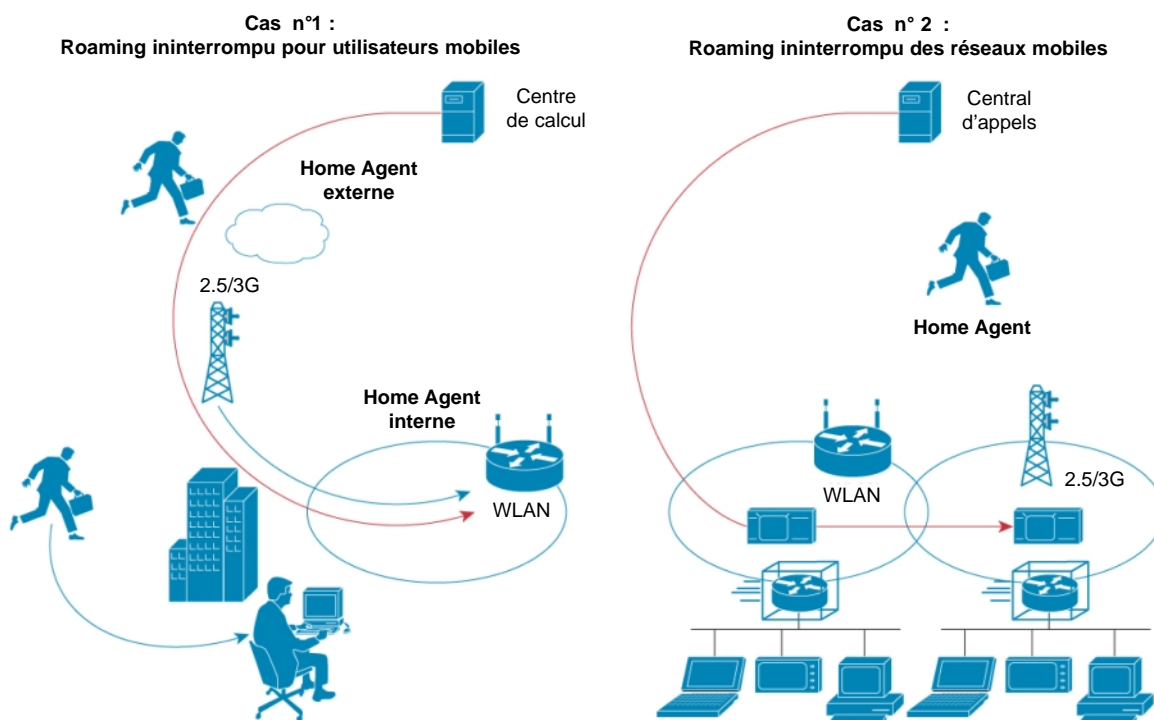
Cas n°1 :
Roaming ininterrompu pour utilisateurs mobiles

Centre de calcul

Home Agent externe

2.5/3G

Home Agent interne

WLAN

Cas n° 2 :
Roaming ininterrompu des réseaux mobiles

Central d'appels

Home Agent

WLAN

2.5/3G